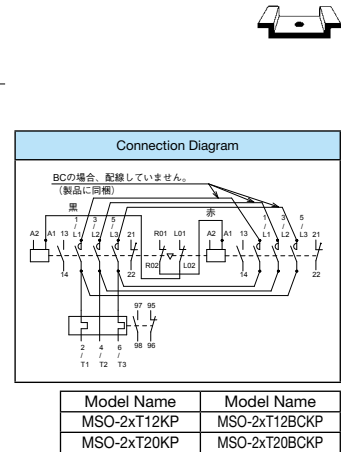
Connection Diagram

BCの場合、配線していません。
(製品に同梱)

黒

赤

A2 A1 13 1 L1 3 L2 5 L3 21

14 22

R01 L01

R02 L02

A2 A1 13 1 L1 3 L2 5 L3 21

14 22

97 95

98 96

2 T1 4 T2 6 T3

| Model Name | Model Name |
|---|---|
| MSO-2xT12KP | MSO-2xT12BCKP |
| MSO-2xT20KP | MSO-2xT20BCKP |